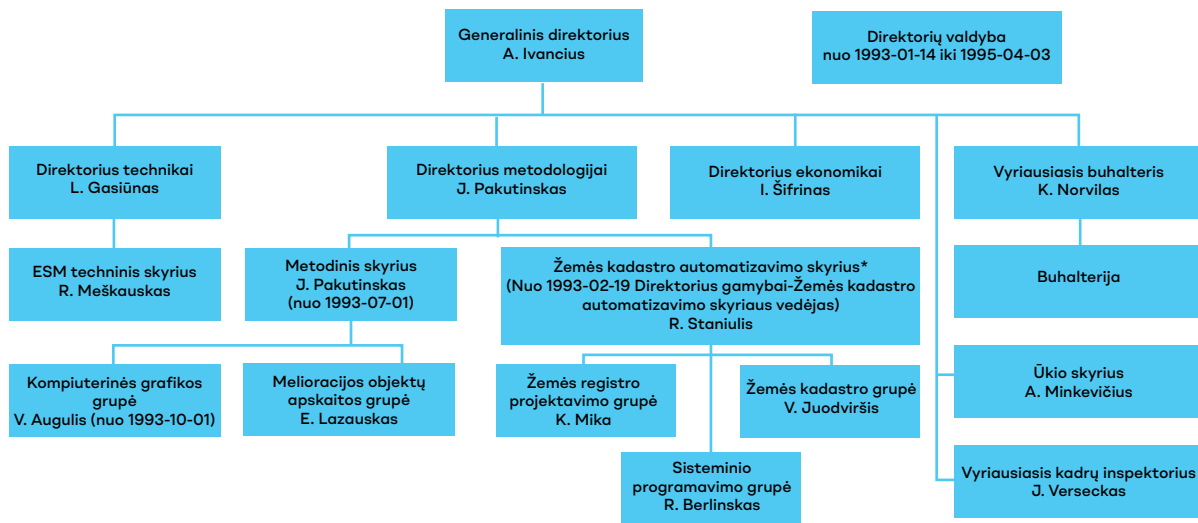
Generalinis direktorius
A. Ivancius

Direktorių valdyba
nuo 1993-01-14 iki 1995-04-03

Direktorius technikai
L. Gasiūnas

Direktorius metodologijai
J. Pakutinskas

Direktorius ekonomikai
I. Šifrinas

Vyriausiasis buhalteris
K. Norvilas

ESM techninis skyrius
R. Meškauskas

Metodinis skyrius
J. Pakutinskas
(nuo 1993-07-01)

Žemės kadastro automatizavimo skyrius*
(Nuo 1993-02-19 Direktorius gamybai-Žemės kadastro automatizavimo skyriaus vedėjas)
R. Staniulis

Buhalterija

Kompiuterinės grafikos grupė
V. Augulis (nuo 1993-10-01)

Melioracijos objektų apskaitos grupė
E. Lazauskas

Žemės registro projektavimo grupė
K. Mika

Žemės kadastro grupė
V. Juodviršis

Ūkio skyrius
A. Minkevičius

Sisteminio programavimo grupė
R. Berlinskas

Vyriausiasis kadrų inspektorius
J. Verseckas